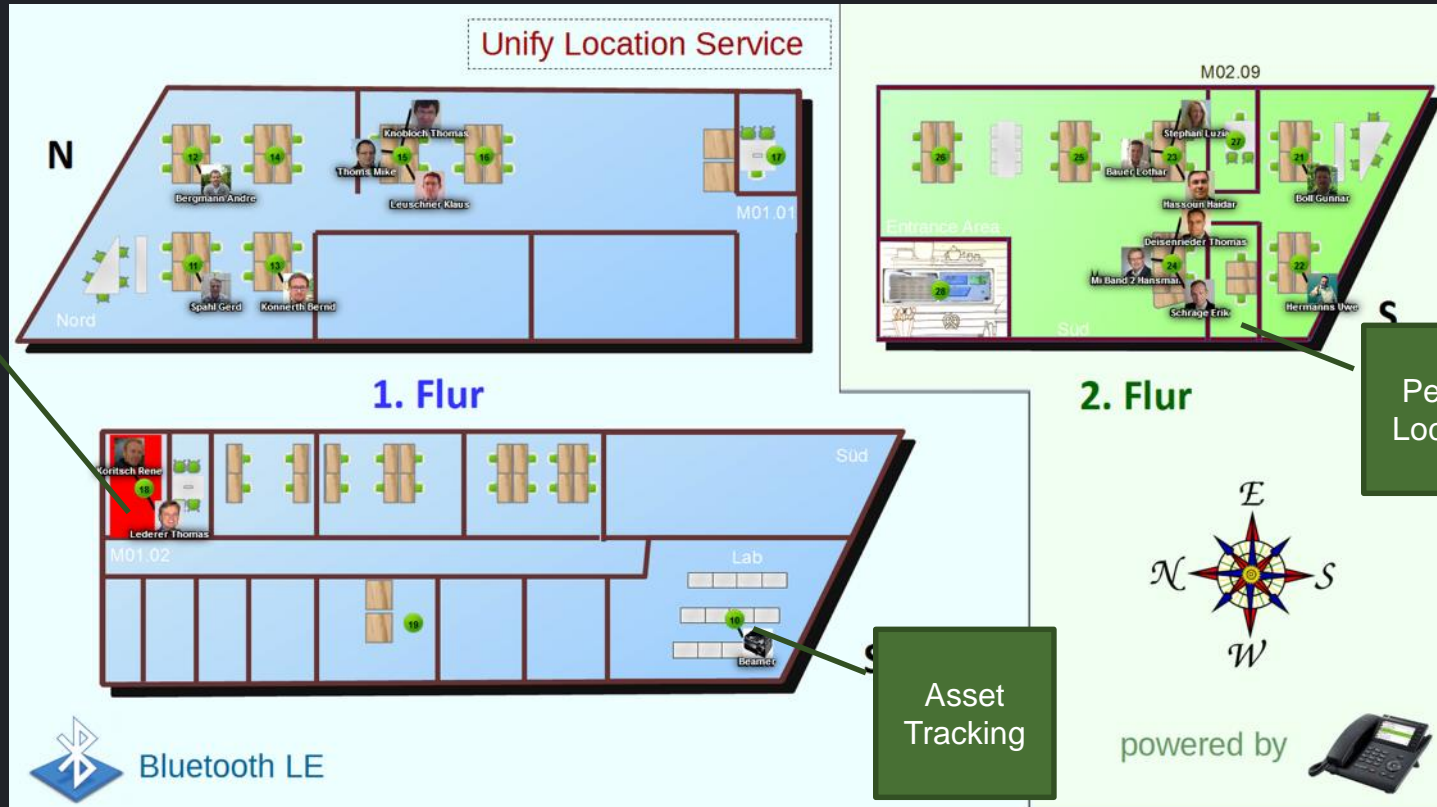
Unify Location Service

N

12 14 15 16 17

Knobloch Thomas

Thoms Mike

Bergmann Andre

Leuschner Klaus

M01.01

11 13

Spahl Gerd

Konnerth Bernd

Nord

1. Flur

Koritsch Rene

18

Lederer Thomas

Süd

M01.02

Lab

19

10

Beamer

S

Asset Tracking

Bluetooth LE

M02.09

26 25 23 27 21

Stephan Luzie

Bauer Lothar

Hassoun Haidar

Boll Gunnar

Entrance Area

Deisenrieder Thomas

24 22

Mi Band 2 Hansmai

28

Schrage Erik

Hermanns Uwe

Süd

S

2. Flur

Pe
Loc

E
N S
W

powered by